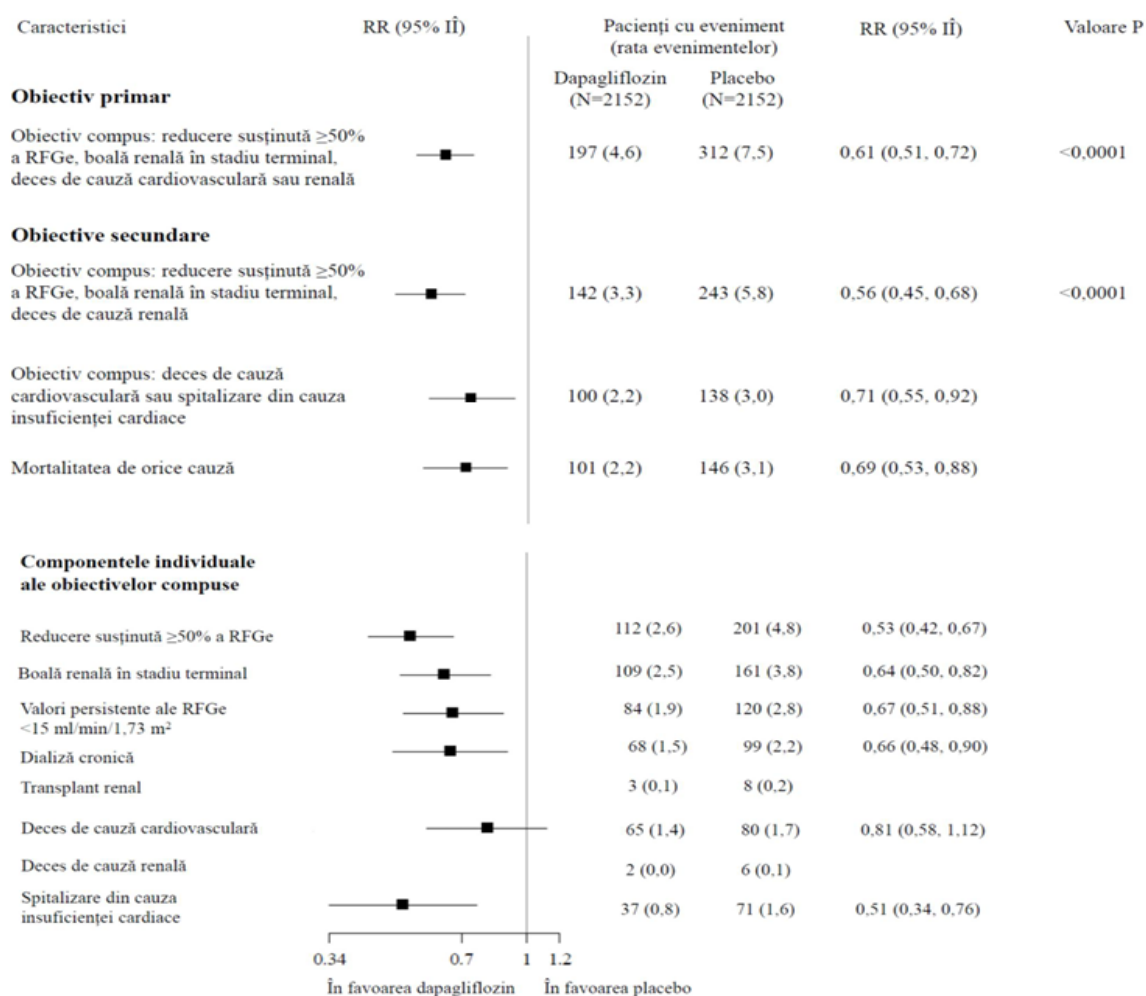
Caracteristici RR (95% IÎ) Pacienți cu eveniment (rata evenimentelor) RR (95% IÎ) Valoare P

Dapagliflozin (N=2152) Placebo (N=2152)

**Obiectiv primar**

| Caracteristici | Dapagliflozin (N=2152) | Placebo (N=2152) | RR (95% IÎ) | Valoare P |
|---|---|---|---|---|
| Obiectiv compus: reducere susținută ≥50% a RFGe, boală renală în stadiu terminal, deces de cauză cardiovasculară sau renală | 197 (4,6) | 312 (7,5) | 0,61 (0,51, 0,72) | <0,0001 |

**Obiective secundare**

| Caracteristici | Dapagliflozin (N=2152) | Placebo (N=2152) | RR (95% IÎ) | Valoare P |
|---|---|---|---|---|
| Obiectiv compus: reducere susținută ≥50% a RFGe, boală renală în stadiu terminal, deces de cauză renală | 142 (3,3) | 243 (5,8) | 0,56 (0,45, 0,68) | <0,0001 |
| Obiectiv compus: deces de cauză cardiovasculară sau spitalizare din cauza insuficienței cardiace | 100 (2,2) | 138 (3,0) | 0,71 (0,55, 0,92) | |
| Mortalitatea de orice cauză | 101 (2,2) | 146 (3,1) | 0,69 (0,53, 0,88) | |

**Componentele individuale ale obiectivelor compuse**

| Caracteristici | Dapagliflozin (N=2152) | Placebo (N=2152) | RR (95% IÎ) |
|---|---|---|---|
| Reducere susținută ≥50% a RFGe | 112 (2,6) | 201 (4,8) | 0,53 (0,42, 0,67) |
| Boală renală în stadiu terminal | 109 (2,5) | 161 (3,8) | 0,64 (0,50, 0,82) |
| Valori persistente ale RFGe <15 ml/min/1,73 m² | 84 (1,9) | 120 (2,8) | 0,67 (0,51, 0,88) |
| Dializă cronică | 68 (1,5) | 99 (2,2) | 0,66 (0,48, 0,90) |
| Transplant renal | 3 (0,1) | 8 (0,2) | |
| Deces de cauză cardiovasculară | 65 (1,4) | 80 (1,7) | 0,81 (0,58, 1,12) |
| Deces de cauză renală | 2 (0,0) | 6 (0,1) | |
| Spitalizare din cauza insuficienței cardiace | 37 (0,8) | 71 (1,6) | 0,51 (0,34, 0,76) |

0.34 0.7 1 1.2

În favoarea dapagliflozin În favoarea placebo